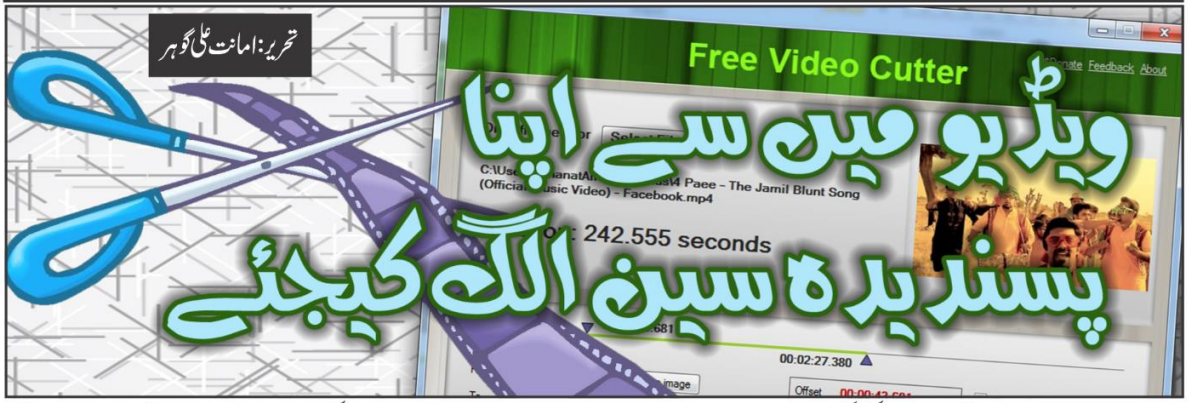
تحریر: امانت علی گوہر

Free Video Cutter

Donate Feedback About

ویڈیو میں سے اپنا پسندیدہ سین الگ کیجئے

Select File

C:\Use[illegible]anatAl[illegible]s4 Paee - The Jamil Blunt Song (Official Music Video) - Facebook.mp4

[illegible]: 242.555 seconds

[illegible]681

00:02:27.380

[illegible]image

Offset

00:00:42.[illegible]